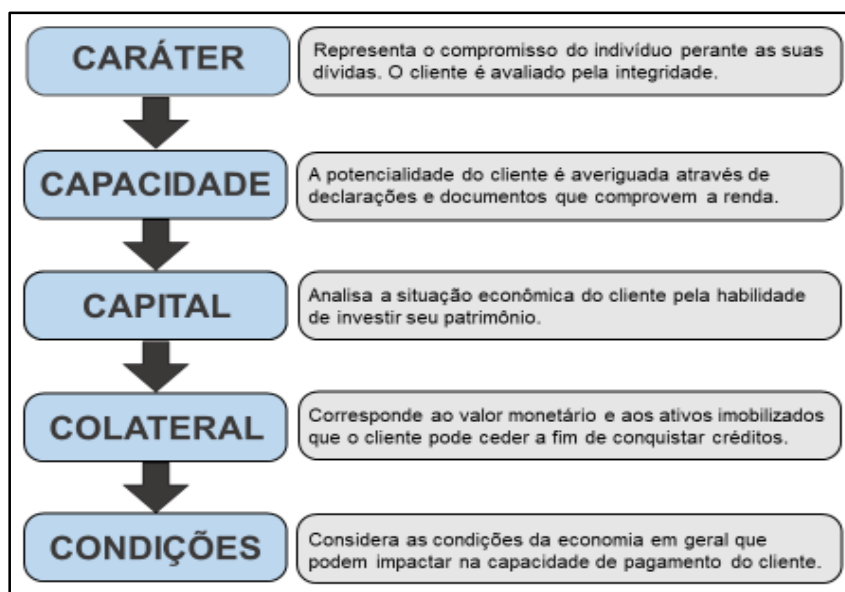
CARÁTER

Representa o compromisso do indivíduo perante as suas dívidas. O cliente é avaliado pela integridade.

CAPACIDADE

A potencialidade do cliente é averiguada através de declarações e documentos que comprovem a renda.

CAPITAL

Analisa a situação econômica do cliente pela habilidade de investir seu patrimônio.

COLATERAL

Corresponde ao valor monetário e aos ativos imobilizados que o cliente pode ceder a fim de conquistar créditos.

CONDIÇÕES

Considera as condições da economia em geral que podem impactar na capacidade de pagamento do cliente.